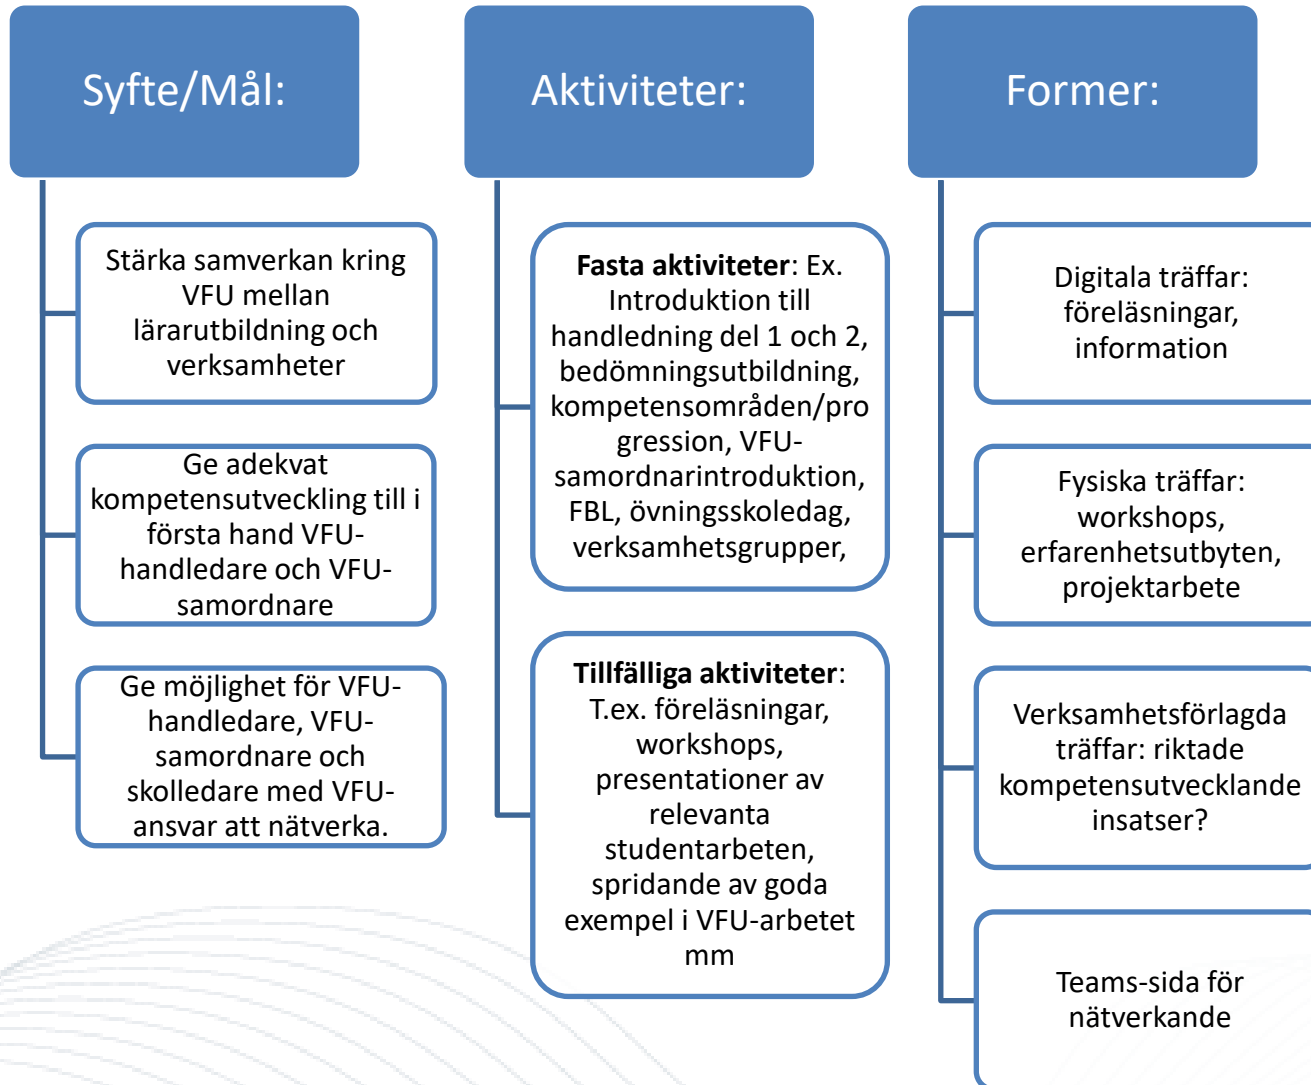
Syfte/Mål:

Stärka samverkan kring VFU mellan lärarutbildning och verksamheter

Ge adekvat kompetensutveckling till i första hand VFU-handledare och VFU-samordnare

Ge möjlighet för VFU-handledare, VFU-samordnare och skolledare med VFU-ansvar att nätverka.

Aktiviteter:

**Fasta aktiviteter**: Ex. Introduktion till handledning del 1 och 2, bedömningsutbildning, kompetensområden/progression, VFU-samordnarintroduktion, FBL, övningsskoledag, verksamhetsgrupper,

**Tillfälliga aktiviteter**: T.ex. föreläsningar, workshops, presentationer av relevanta studentarbeten, spridande av goda exempel i VFU-arbetet mm

Former:

Digitala träffar: föreläsningar, information

Fysiska träffar: workshops, erfarenhetsutbyten, projektarbete

Verksamhetsförlagda träffar: riktade kompetensutvecklande insatser?

Teams-sida för nätverkande